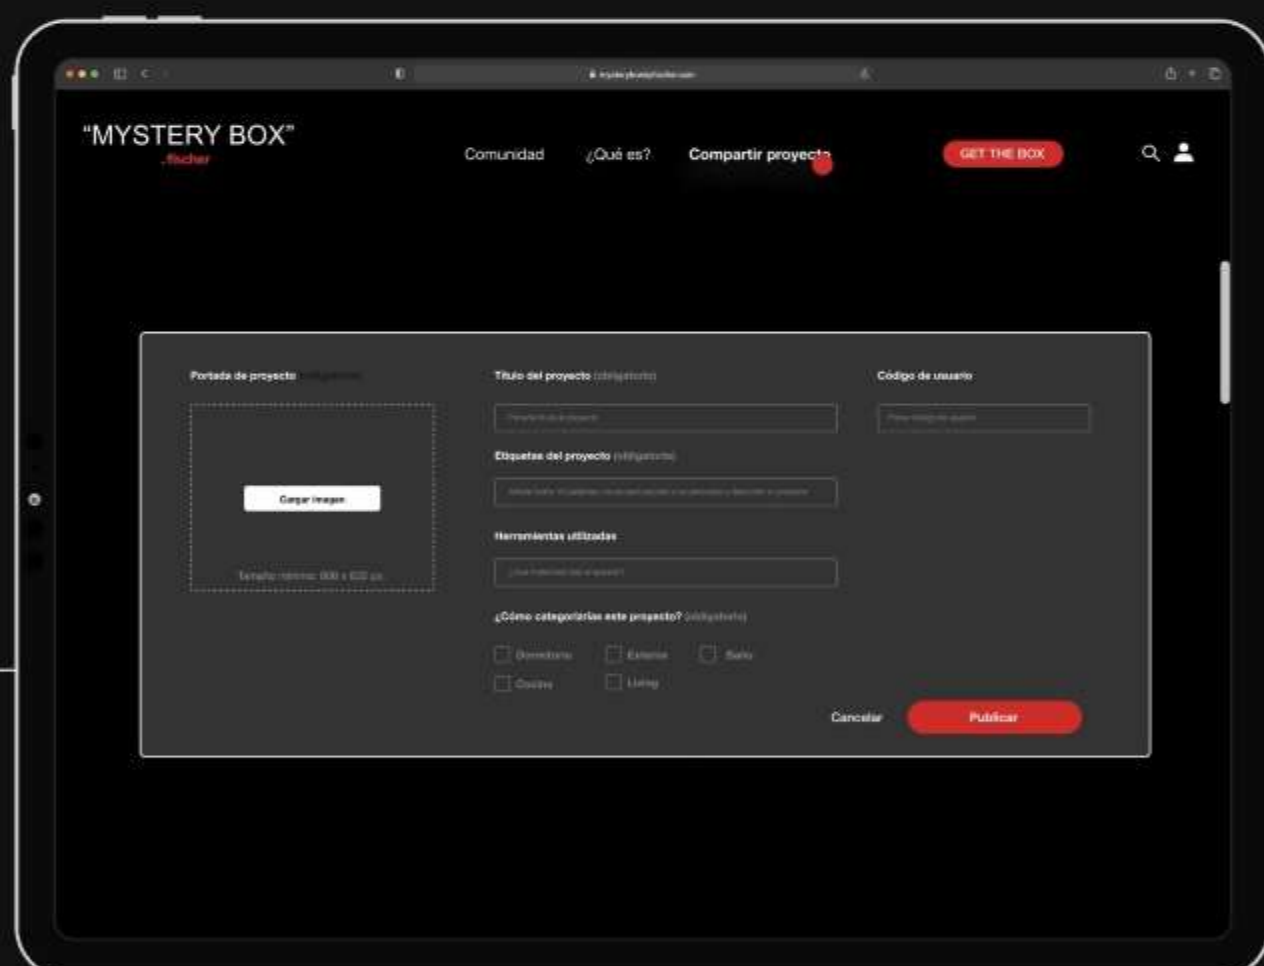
"MYSTERY BOX"
.fischer

Comunidad ¿Qué es? Compartir proyecto

GET THE BOX

Portada de proyecto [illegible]

Cargar imagen

Tamaño mínimo: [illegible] px

Título del proyecto (obligatorio)

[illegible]

Etiquetas del proyecto (obligatorio)

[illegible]

Herramientas utilizadas

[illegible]

¿Cómo categorizarías este proyecto? (obligatorio)

Dormitorio Exterior Baño
Cocina Living

Código de usuario

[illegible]

Cancelar Publicar